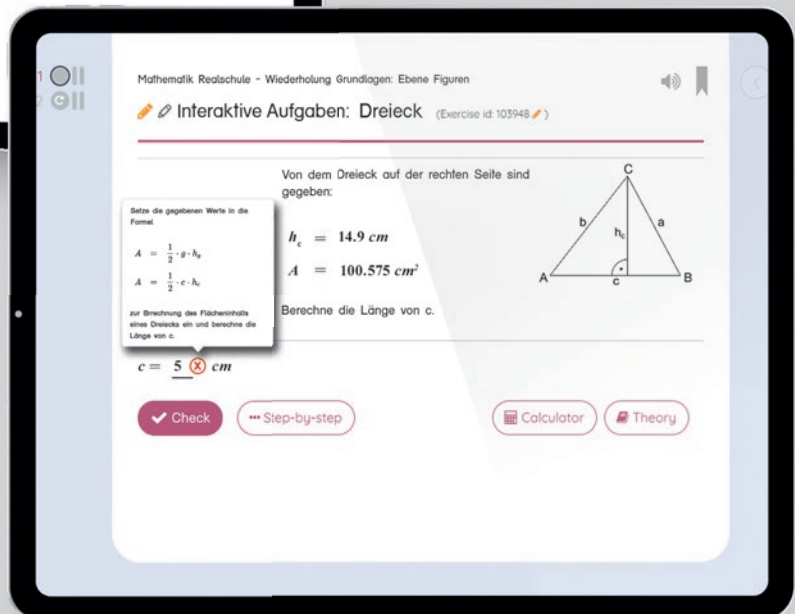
1
2

Mathematik Realschule - Wiederholung Grundlagen: Ebene Figuren

Interaktive Aufgaben: Dreieck (Exercise id: 103948)

Von dem Dreieck auf der rechten Seite sind gegeben:

$h_c = 14.9\ cm$

$A = 100.575\ cm^2$

Berechne die Länge von c.

Setze die gegebenen Werte in die Formel

$A = \frac{1}{2} \cdot g \cdot h_g$

$A = \frac{1}{2} \cdot c \cdot h_c$

zur Berechnung des Flächeninhalts eines Dreiecks ein und berechne die Länge von c.

C
b
a
$h_c$
A
c
B

$c =$ 5 $cm$

Check

Step-by-step

Calculator

Theory